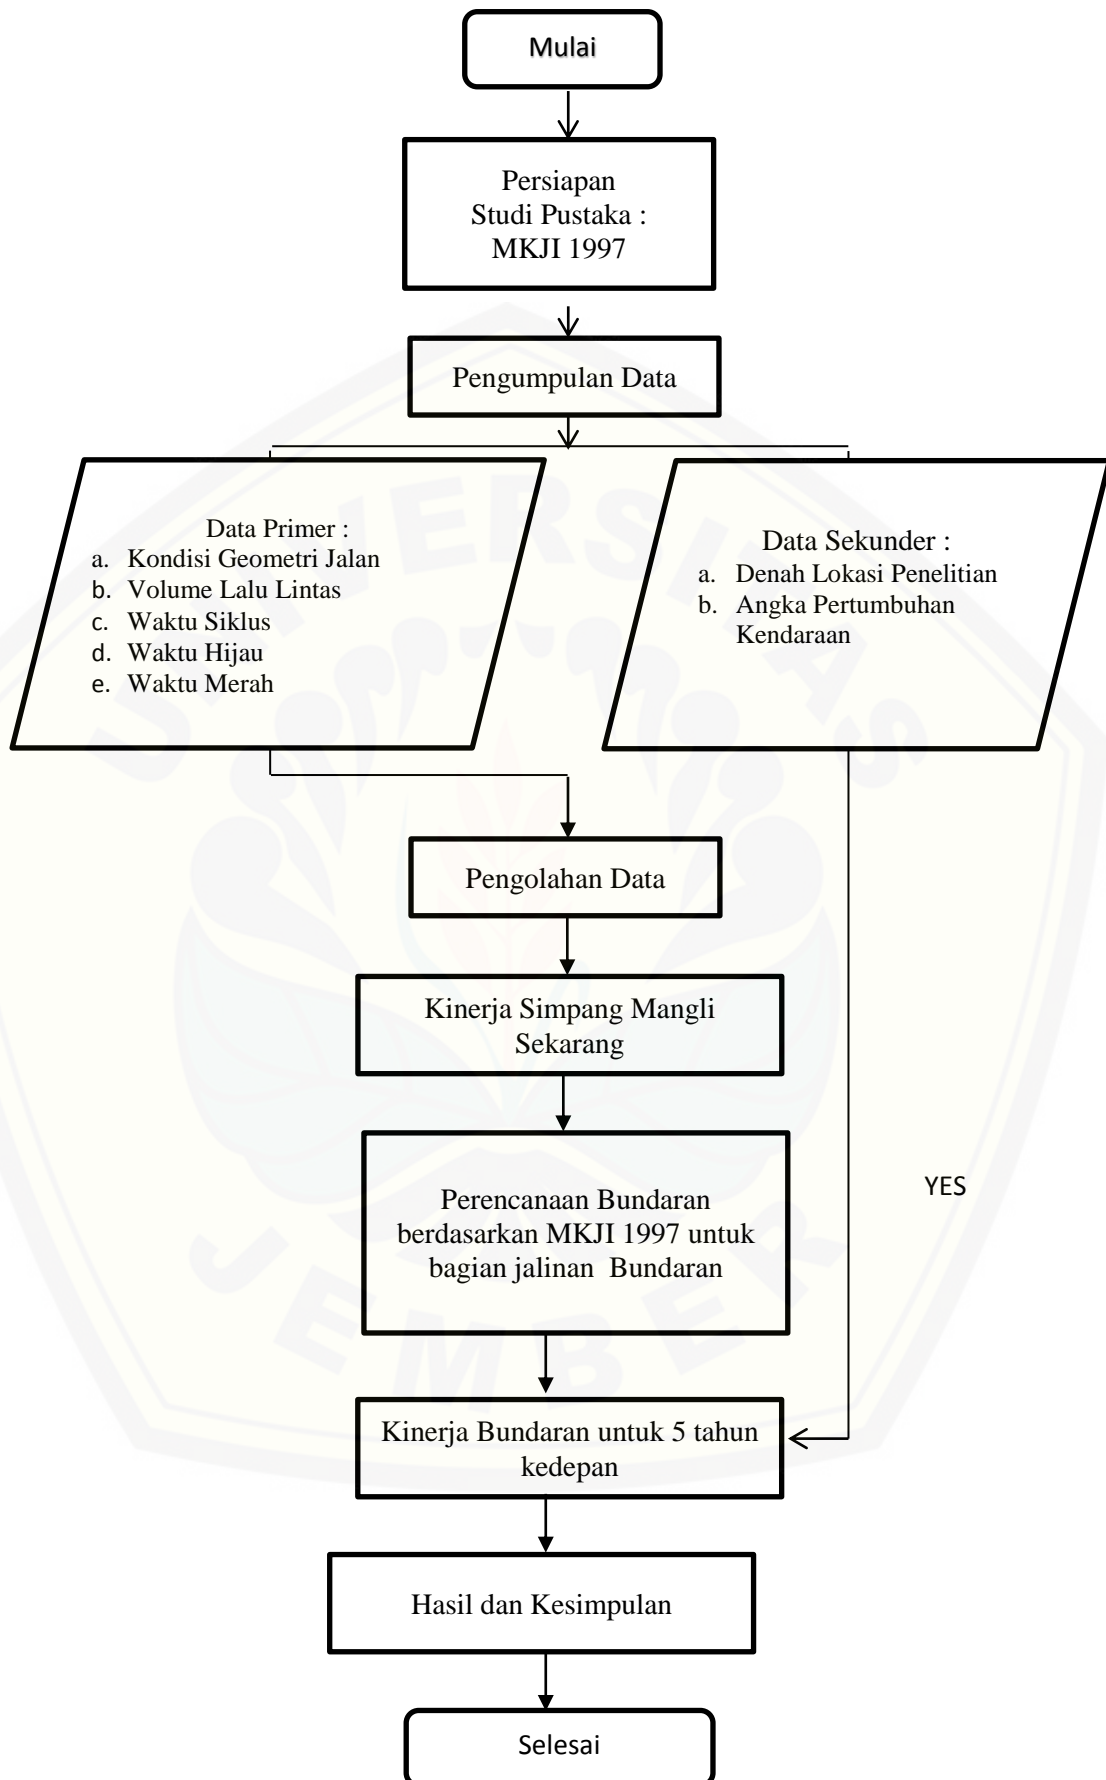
Mulai

Persiapan
Studi Pustaka :
MKJI 1997

Pengumpulan Data

Data Primer :
a. Kondisi Geometri Jalan
b. Volume Lalu Lintas
c. Waktu Siklus
d. Waktu Hijau
e. Waktu Merah

Data Sekunder :
a. Denah Lokasi Penelitian
b. Angka Pertumbuhan Kendaraan

Pengolahan Data

Kinerja Simpang Mangli Sekarang

Perencanaan Bundaran berdasarkan MKJI 1997 untuk bagian jalinan Bundaran

YES

Kinerja Bundaran untuk 5 tahun kedepan

Hasil dan Kesimpulan

Selesai